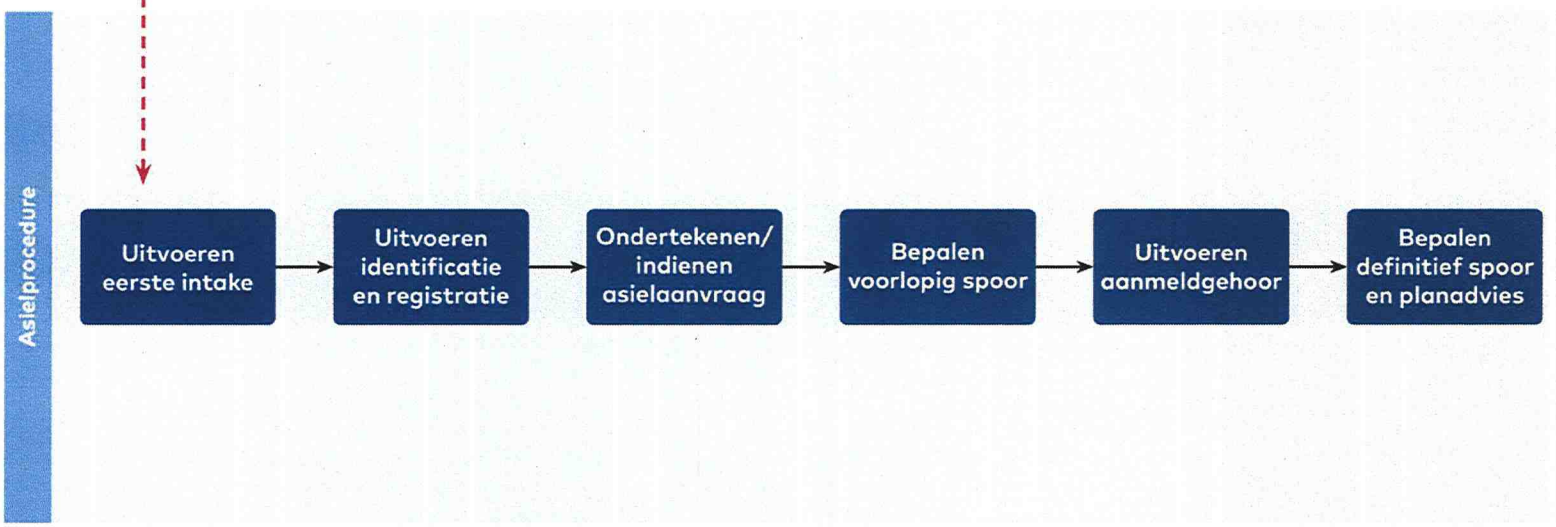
Asielprocedure

Uitvoeren eerste intake

Uitvoeren identificatie en registratie

Ondertekenen/ indienen asielaanvraag

Bepalen voorlopig spoor

Uitvoeren aanmeldgehoor

Bepalen definitief spoor en planadvies